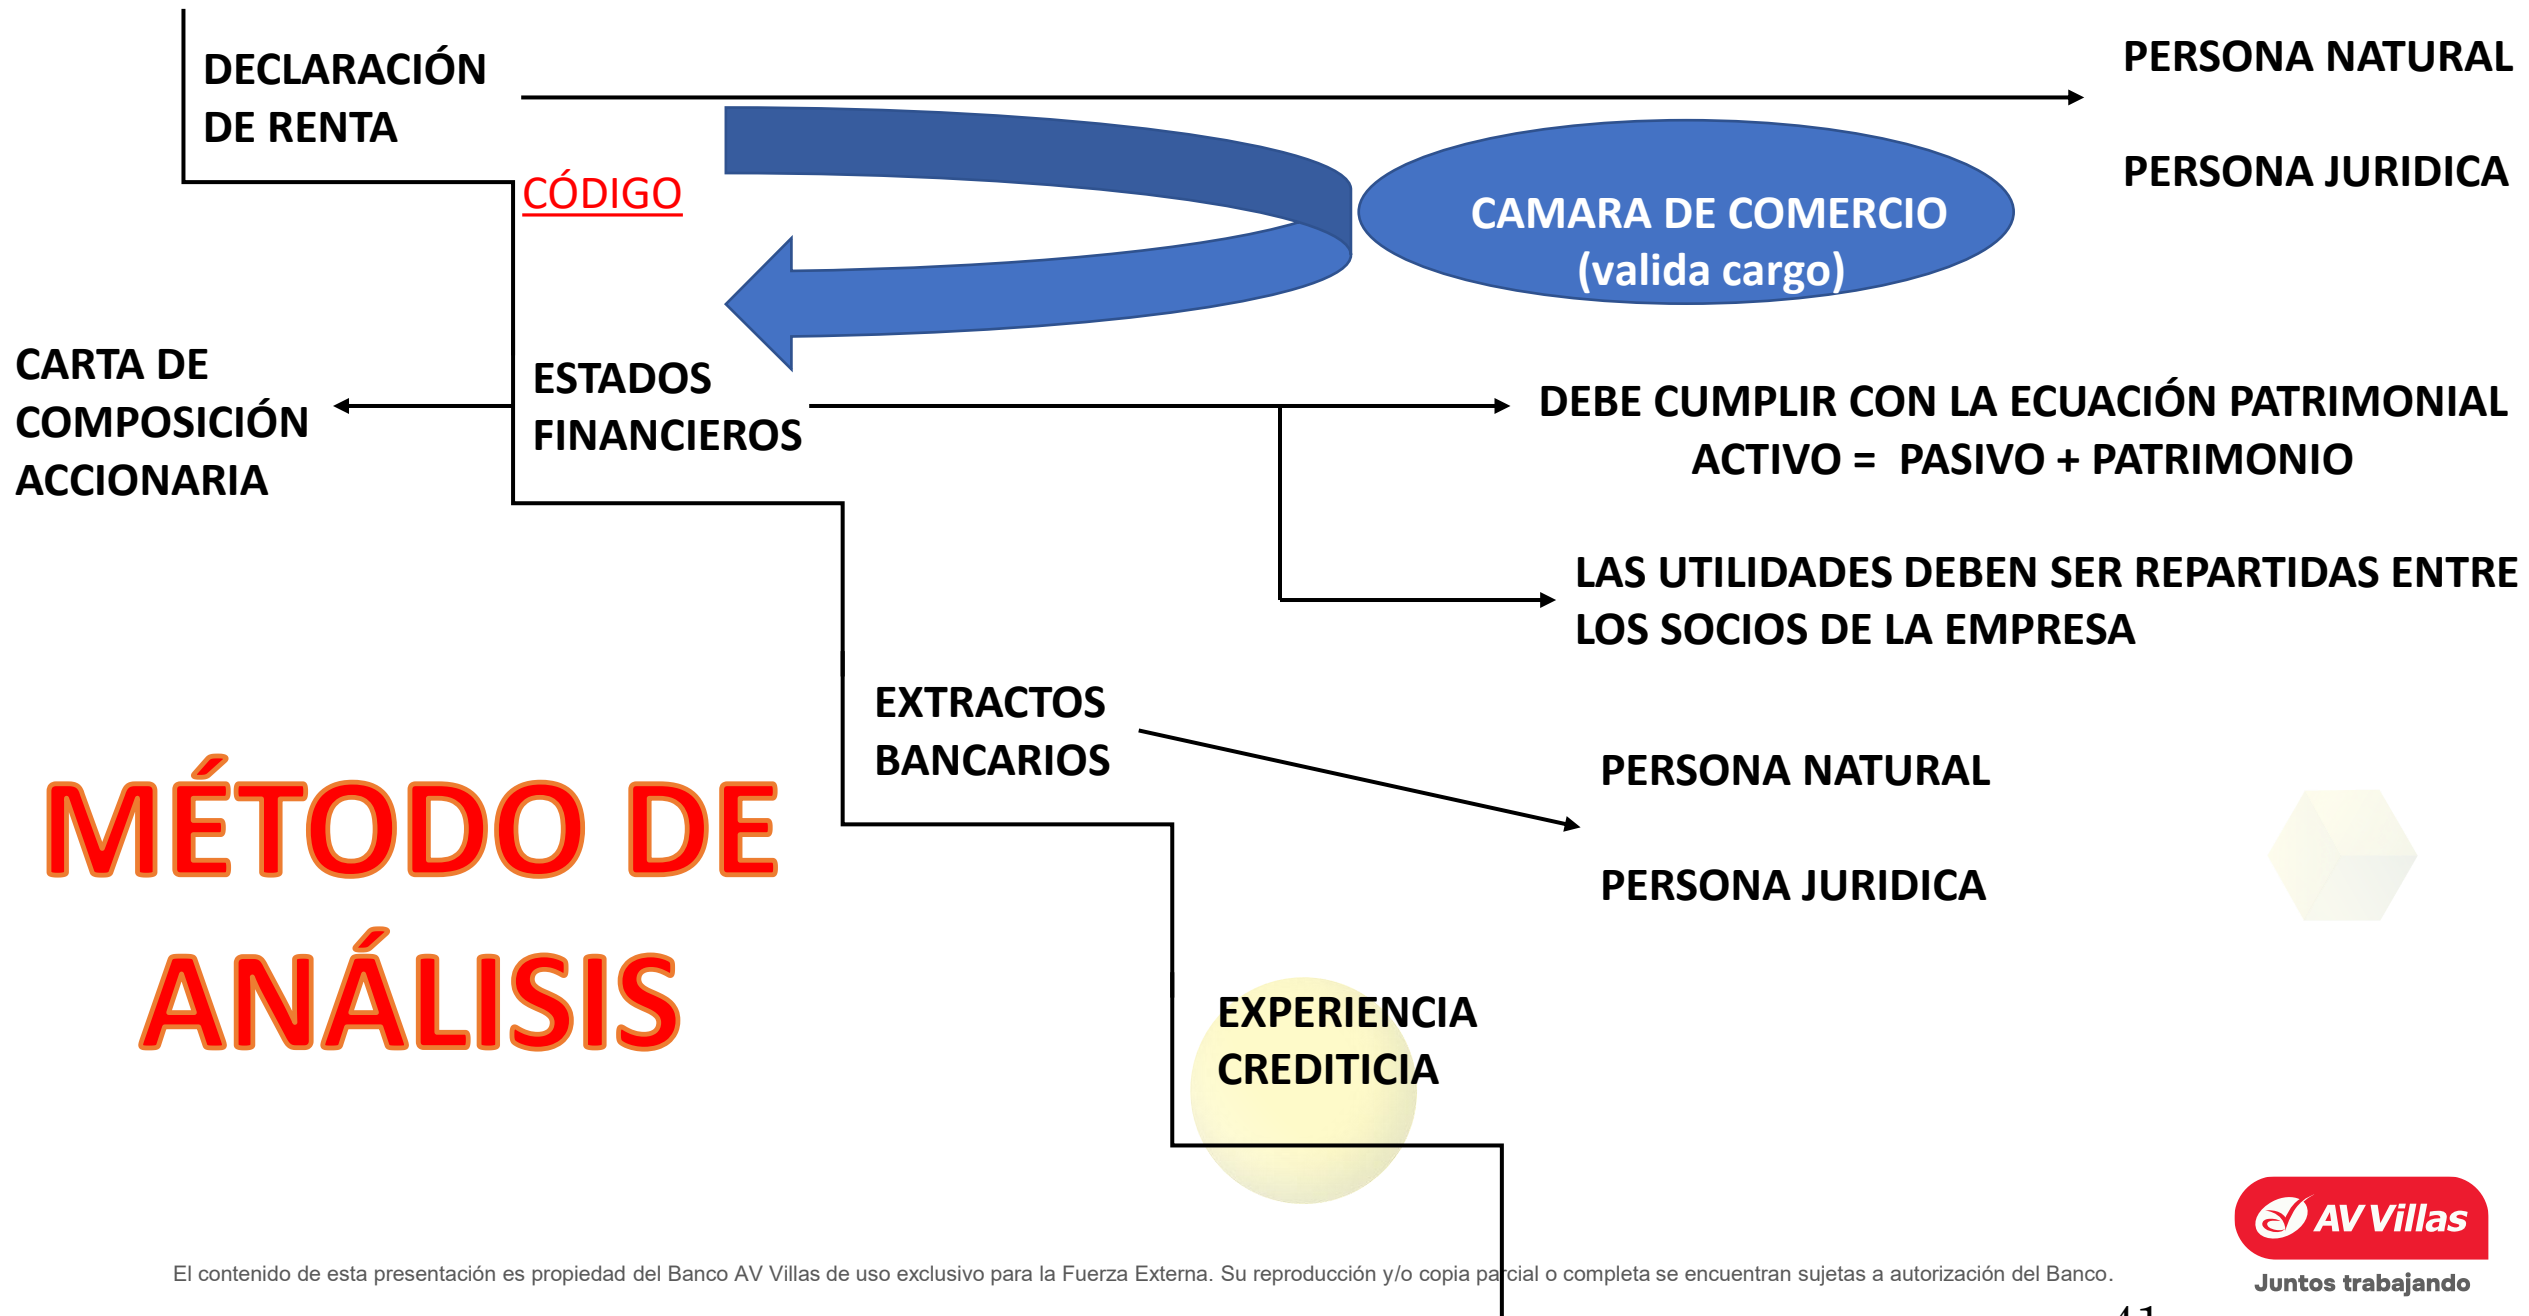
DECLARACIÓN DE RENTA

PERSONA NATURAL

PERSONA JURIDICA

CÓDIGO

CAMARA DE COMERCIO (valida cargo)

CARTA DE COMPOSICIÓN ACCIONARIA

ESTADOS FINANCIEROS

DEBE CUMPLIR CON LA ECUACIÓN PATRIMONIAL
ACTIVO = PASIVO + PATRIMONIO

LAS UTILIDADES DEBEN SER REPARTIDAS ENTRE LOS SOCIOS DE LA EMPRESA

EXTRACTOS BANCARIOS

PERSONA NATURAL

PERSONA JURIDICA

MÉTODO DE ANÁLISIS

EXPERIENCIA CREDITICIA

AV Villas
Juntos trabajando

El contenido de esta presentación es propiedad del Banco AV Villas de uso exclusivo para la Fuerza Externa. Su reproducción y/o copia parcial o completa se encuentran sujetas a autorización del Banco.

41